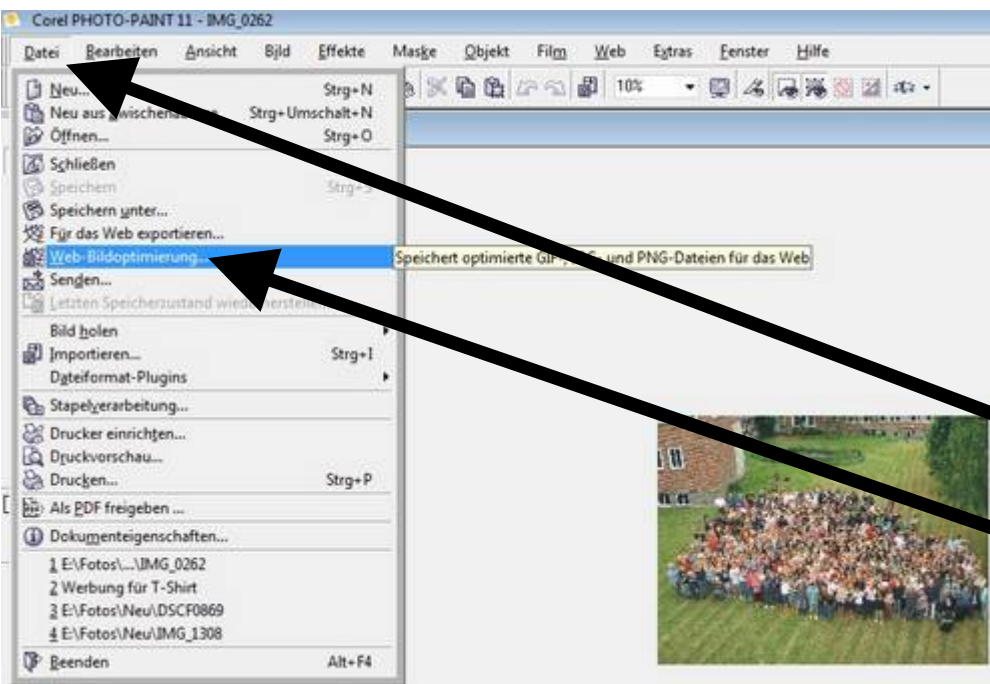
Corel PHOTO-PAINT 11 - IMG_0262

Datei Bearbeiten Ansicht Bild Effekte Maske Objekt Film Web Extras Fenster Hilfe

10%

Neu... Strg+N
Neu aus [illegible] Strg+Umschalt+N
Öffnen... Strg+O
Schließen
Speichern Strg+S
Speichern unter...
Für das Web exportieren...
Web-Bildoptimierung...
Senden...
Letzten Speicherzustand wied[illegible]
Bild holen
Importieren... Strg+I
Dateiformat-Plugins
Stapelverarbeitung...
Drucker einrichten...
Druckvorschau...
Drucken... Strg+P
Als PDF freigeben ...
Dokumenteigenschaften...
1 E:\Fotos\...\IMG_0262
2 Werbung für T-Shirt
3 E:\Fotos\Neu\DSCF0869
4 E:\Fotos\Neu\IMG_1308
Beenden Alt+F4

Speichert optimierte GIF-, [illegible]- und PNG-Dateien für das Web